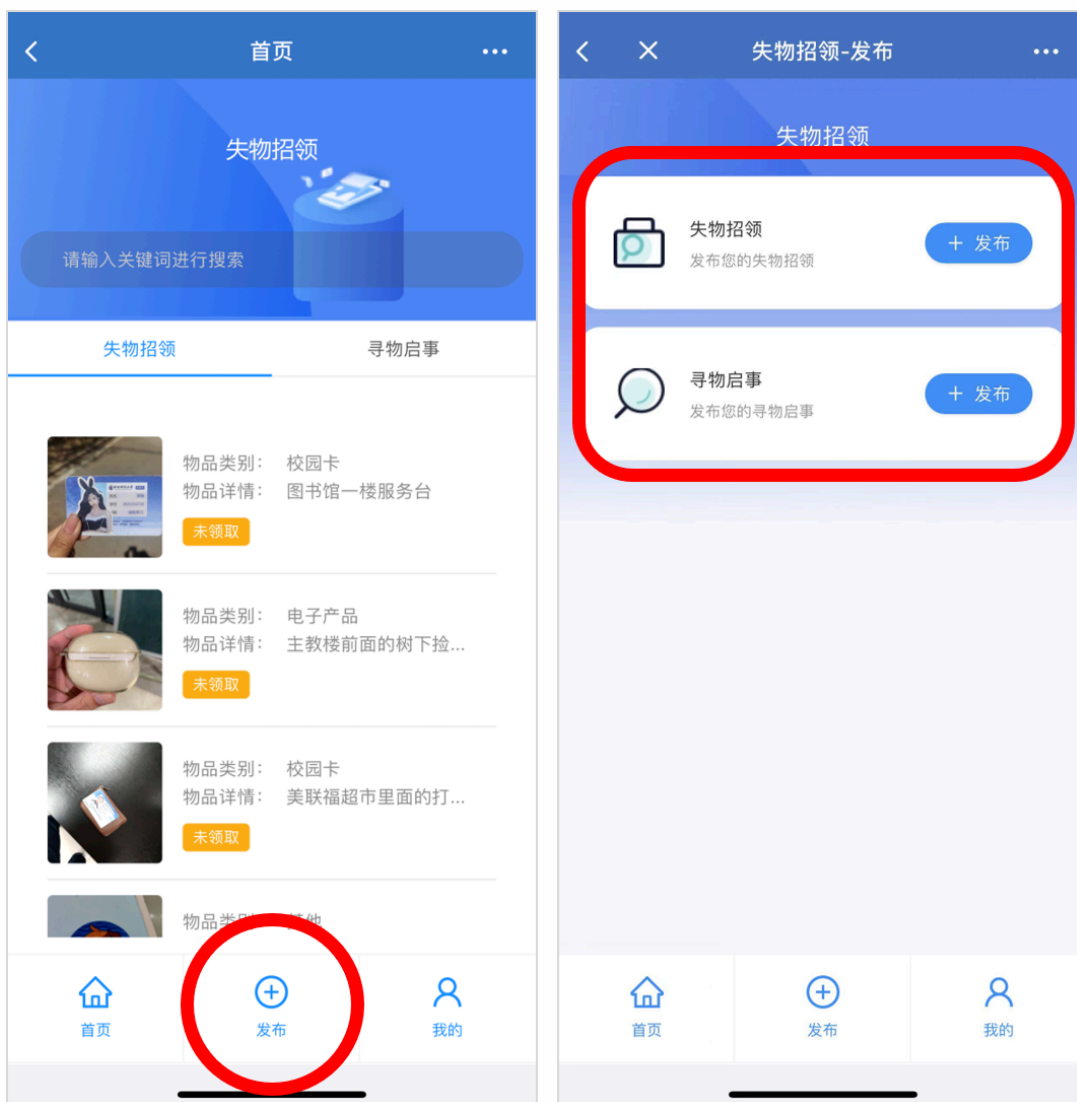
首页

失物招领

请输入关键词进行搜索

失物招领　寻物启事

物品类别：校园卡
物品详情：图书馆一楼服务台
未领取

物品类别：电子产品
物品详情：主教楼前面的树下捡...
未领取

物品类别：校园卡
物品详情：美联福超市里面的打...
未领取

物品类别：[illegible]

首页　发布　我的

失物招领-发布

失物招领

失物招领
发布您的失物招领
+ 发布

寻物启事
发布您的寻物启事
+ 发布

首页　发布　我的